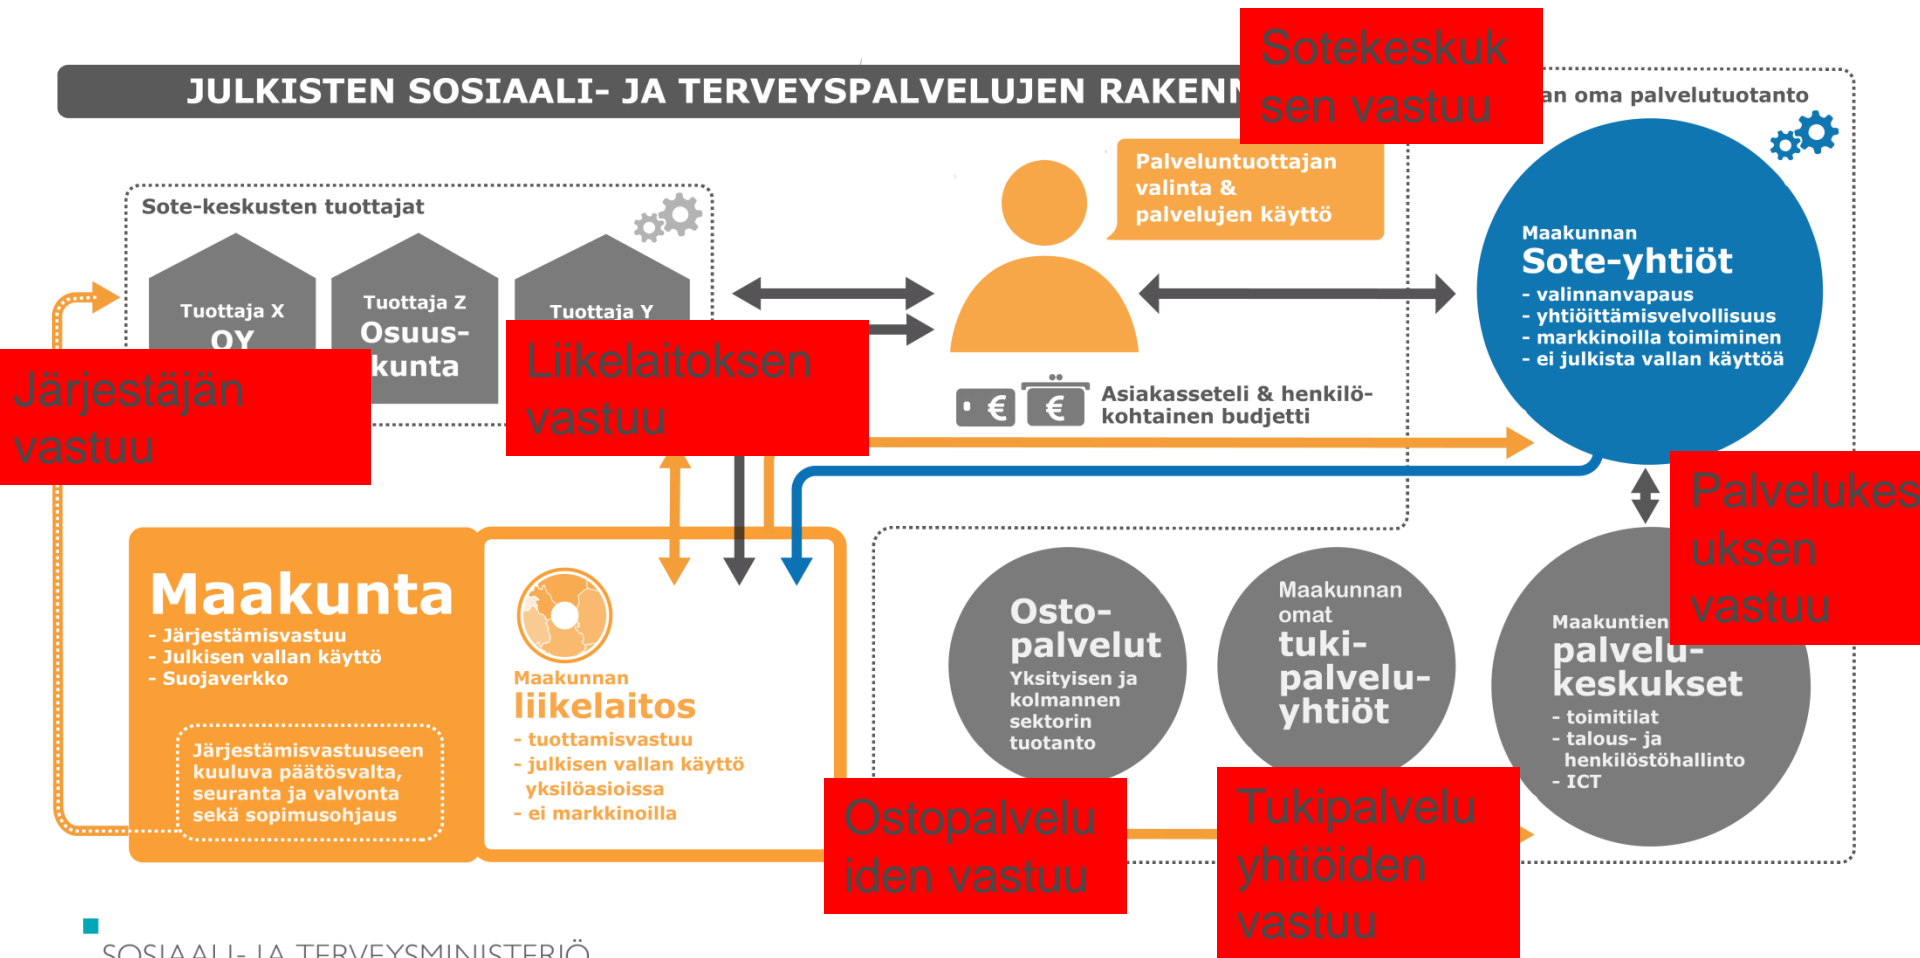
JULKISTEN SOSIAALI- JA TERVEYSPALVELUJEN RAKENN

Sotekeskuksen vastuu

an oma palvelutuotanto

Sote-keskusten tuottajat

Tuottaja X OY

Tuottaja Z Osuuskunta

Tuottaja Y

Järjestäjän vastuu

Liikelaitoksen vastuu

Palveluntuottajan valinta & palvelujen käyttö

€ €

Asiakasseteli & henkilökohtainen budjetti

Maakunnan
Sote-yhtiöt
- valinnanvapaus
- yhtiöittämisvelvollisuus
- markkinoilla toimiminen
- ei julkista vallan käyttöä

Palvelukeskuksen vastuu

Maakunta
- Järjestämisvastuu
- Julkisen vallan käyttö
- Suojaverkko

Järjestämisvastuuseen kuuluva päätösvalta, seuranta ja valvonta sekä sopimusohjaus

Maakunnan
liikelaitos
- tuottamisvastuu
- julkisen vallan käyttö yksilöasioissa
- ei markkinoilla

Ostopalvelut
Yksityisen ja kolmannen sektorin tuotanto

Maakunnan omat
tukipalveluyhtiöt

Maakuntien
palvelukeskukset
- toimitilat
- talous- ja henkilöstöhallinto
- ICT

Ostopalveluiden vastuu

Tukipalveluyhtiöiden vastuu

SOSIAALI- JA TERVEYSMINISTERIÖ